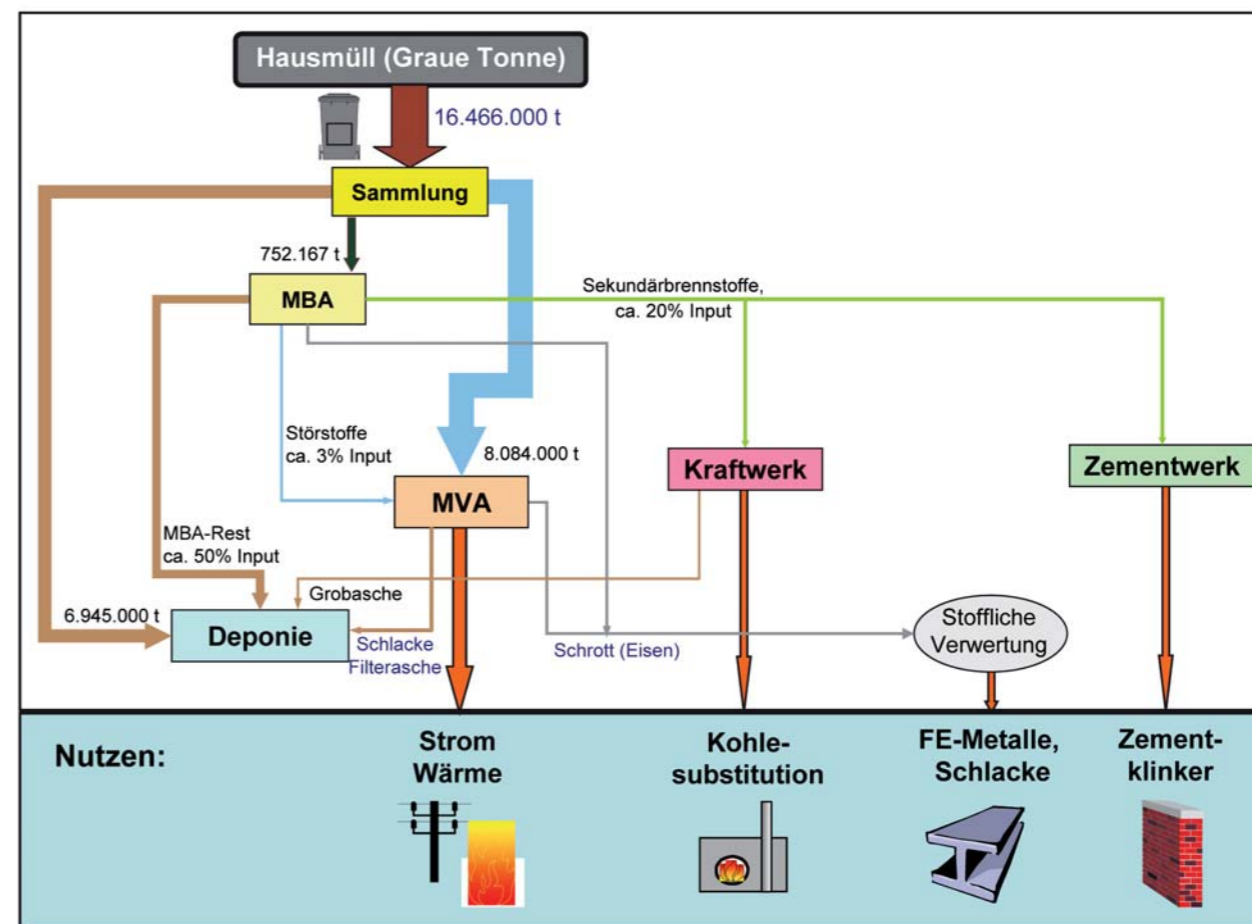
Hausmüll (Graue Tonne)

16.466.000 t

Sammlung

752.167 t

MBA

Sekundärbrennstoffe, ca. 20% Input

Störstoffe ca. 3% Input

8.084.000 t

Kraftwerk

Zementwerk

MVA

MBA-Rest ca. 50% Input

Grobasche

6.945.000 t

Deponie

Schlacke Filterasche

Schrott (Eisen)

Stoffliche Verwertung

Nutzen:

Strom Wärme

Kohlesubstitution

FE-Metalle, Schlacke

Zementklinker